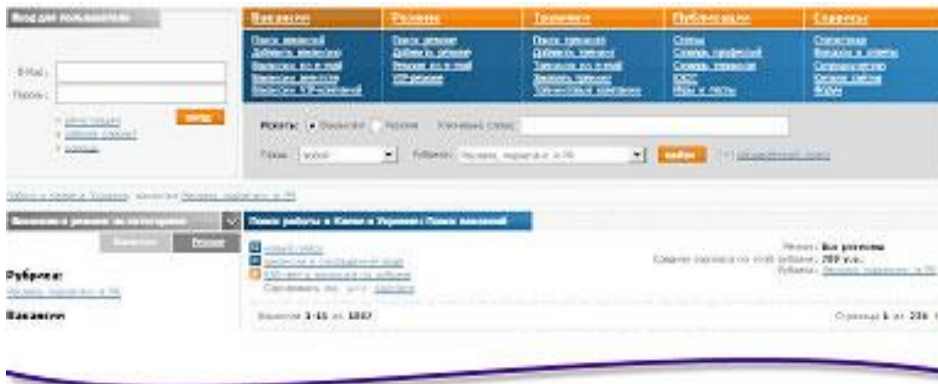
Вход для пользователя

E-Mail:
Пароль:

вход

Вакансии
Резюме
Тренинги
Публикации
Сервисы

Искать: Вакансии Резюме Ключевые слова:

Город: Рубрика: найти

Рубрика:

Вакансии

Поиск работы в Киеве и Украине: Поиск вакансий

Регион: Все регионы

Вакансии 1-15 из 1007

Страница 1 из